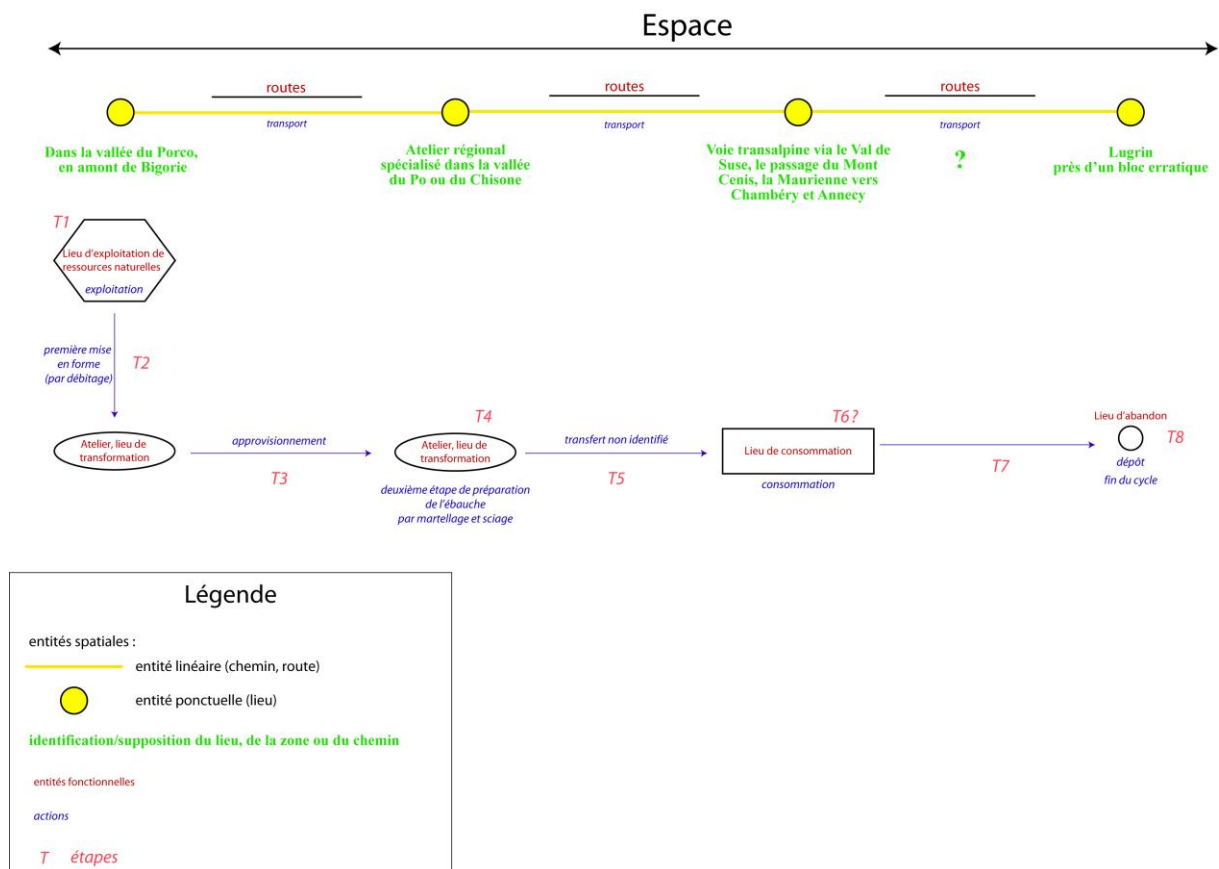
Espace

routes
transport

routes
transport

routes
transport

Dans la vallée du Porco, en amont de Bigorie

Atelier régional spécialisé dans la vallée du Po ou du Chisone

Voie transalpine via le Val de Suse, le passage du Mont Cenis, la Maurienne vers Chambéry et Annecy

?

Lugrin près d'un bloc erratique

T1
Lieu d'exploitation de ressources naturelles
exploitation

première mise en forme (par débitage)
T2

Atelier, lieu de transformation

approvisionnement
T3

T4
Atelier, lieu de transformation
deuxième étape de préparation de l'ébauche par martellage et sciage

transfert non identifié
T5

T6 ?
Lieu de consommation
consommation

T7

Lieu d'abandon
T8
dépôt
fin du cycle

Légende

entités spatiales :
entité linéaire (chemin, route)
entité ponctuelle (lieu)
identification/supposition du lieu, de la zone ou du chemin
entités fonctionnelles
actions
T étapes